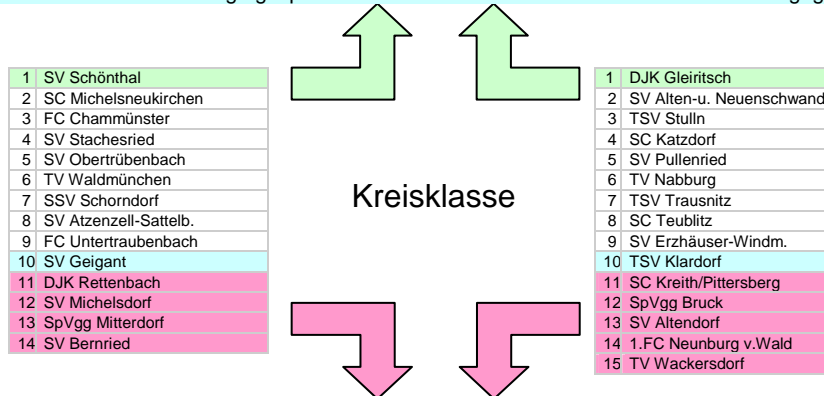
| 1 | SV Schönthal |
|---|---|
| 2 | SC Michelsneukirchen |
| 3 | FC Chammünster |
| 4 | SV Stachesried |
| 5 | SV Obertrübenbach |
| 6 | TV Waldmünchen |
| 7 | SSV Schorndorf |
| 8 | SV Atzenzell-Sattelb. |
| 9 | FC Untertraubenbach |
| 10 | SV Geigant |
| 11 | DJK Rettenbach |
| 12 | SV Michelsdorf |
| 13 | SpVgg Mitterdorf |
| 14 | SV Bernried |

Kreisklasse

| 1 | DJK Gleiritsch |
|---|---|
| 2 | SV Alten-u. Neuenschwand |
| 3 | TSV Stulln |
| 4 | SC Katzdorf |
| 5 | SV Pullenried |
| 6 | TV Nabburg |
| 7 | TSV Trausnitz |
| 8 | SC Teublitz |
| 9 | SV Erzhäuser-Windm. |
| 10 | TSV Klardorf |
| 11 | SC Kreith/Pittersberg |
| 12 | SpVgg Bruck |
| 13 | SV Altendorf |
| 14 | 1.FC Neunburg v.Wald |
| 15 | TV Wackersdorf |